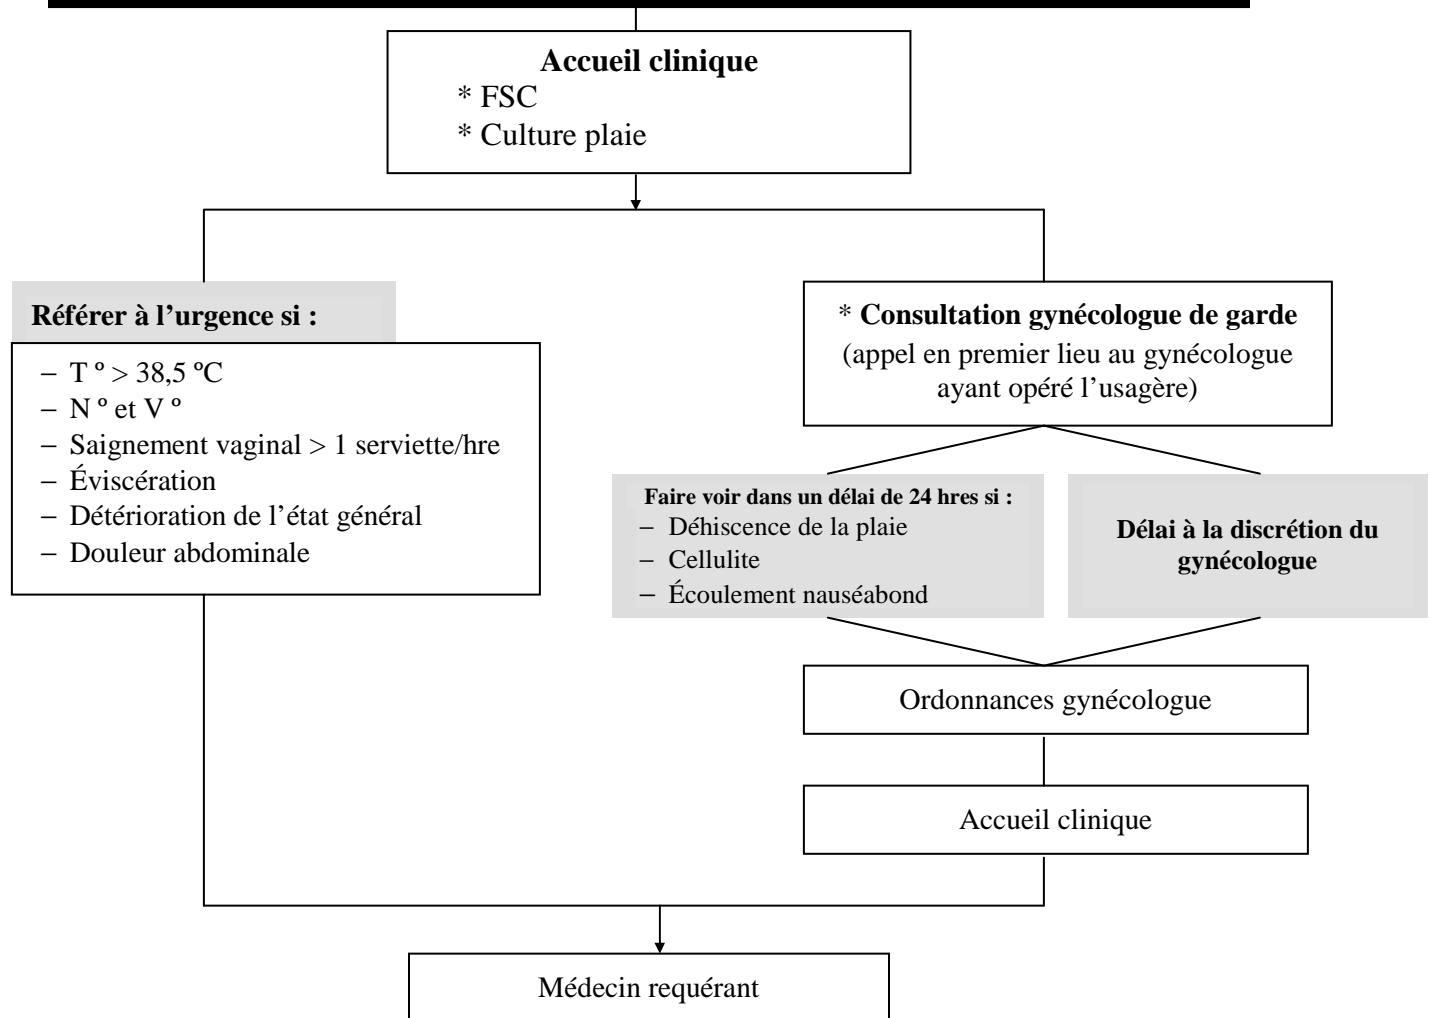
**Accueil clinique**
* FSC
* Culture plaie

**Référer à l'urgence si :**

– T º > 38,5 ºC
– N º et V º
– Saignement vaginal > 1 serviette/hre
– Éviscération
– Détérioration de l'état général
– Douleur abdominale

* **Consultation gynécologue de garde** (appel en premier lieu au gynécologue ayant opéré l'usagère)

**Faire voir dans un délai de 24 hres si :**
– Déhiscence de la plaie
– Cellulite
– Écoulement nauséabond

**Délai à la discrétion du gynécologue**

Ordonnances gynécologue

Accueil clinique

Médecin requérant